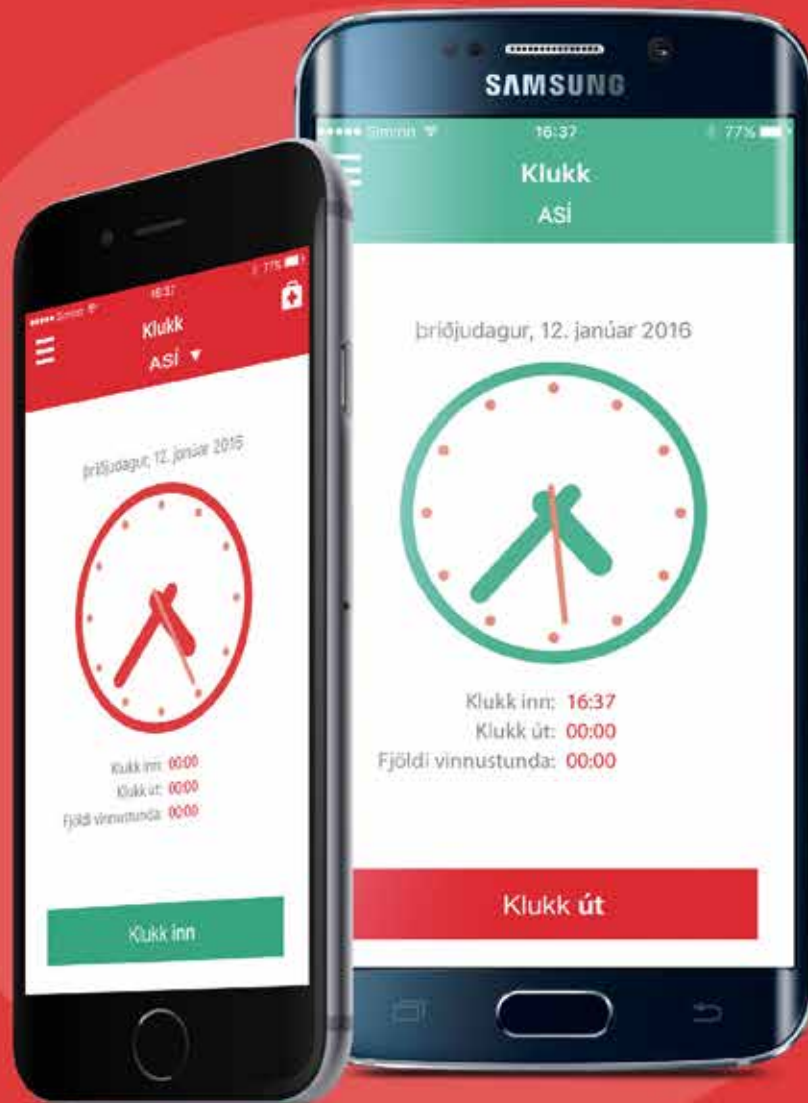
SAMSUNG

Síminn
16:37
77%
Klukk
ASÍ

þriðjudagur, 12. janúar 2016

Klukk inn: 16:37
Klukk út: 00:00
Fjöldi vinnustunda: 00:00

Klukk út

Síminn
16:37
77%
Klukk
ASÍ ▼

þriðjudagur, 12. janúar 2016

Klukk inn: 00:00
Klukk út: 00:00
Fjöldi vinnustunda: 00:00

Klukk inn